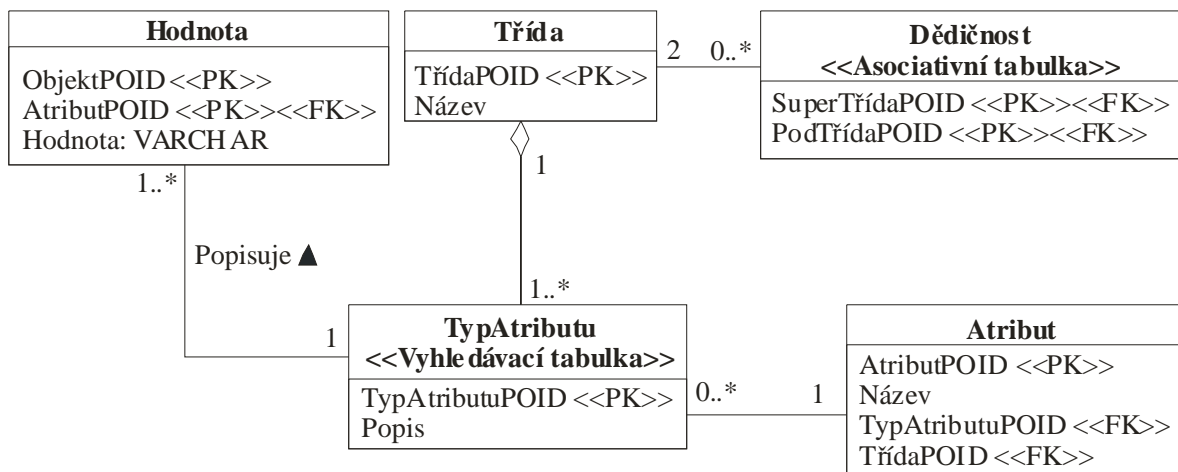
Hodnota

ObjektPOID <<PK>>
AtributPOID <<PK>><<FK>>
Hodnota: VARCHAR

Třída

TřídaPOID <<PK>>
Název

2 0..*

Dědičnost
<<Asociativní tabulka>>

SuperTřídaPOID <<PK>><<FK>>
PodTřídaPOID <<PK>><<FK>>

1..*

1

Popisuje ▲

1..*

1

TypAtributu
<<Vyhledávací tabulka>>

TypAtributuPOID <<PK>>
Popis

0..* 1

Atribut

AtributPOID <<PK>>
Název
TypAtributuPOID <<FK>>
TřídaPOID <<FK>>